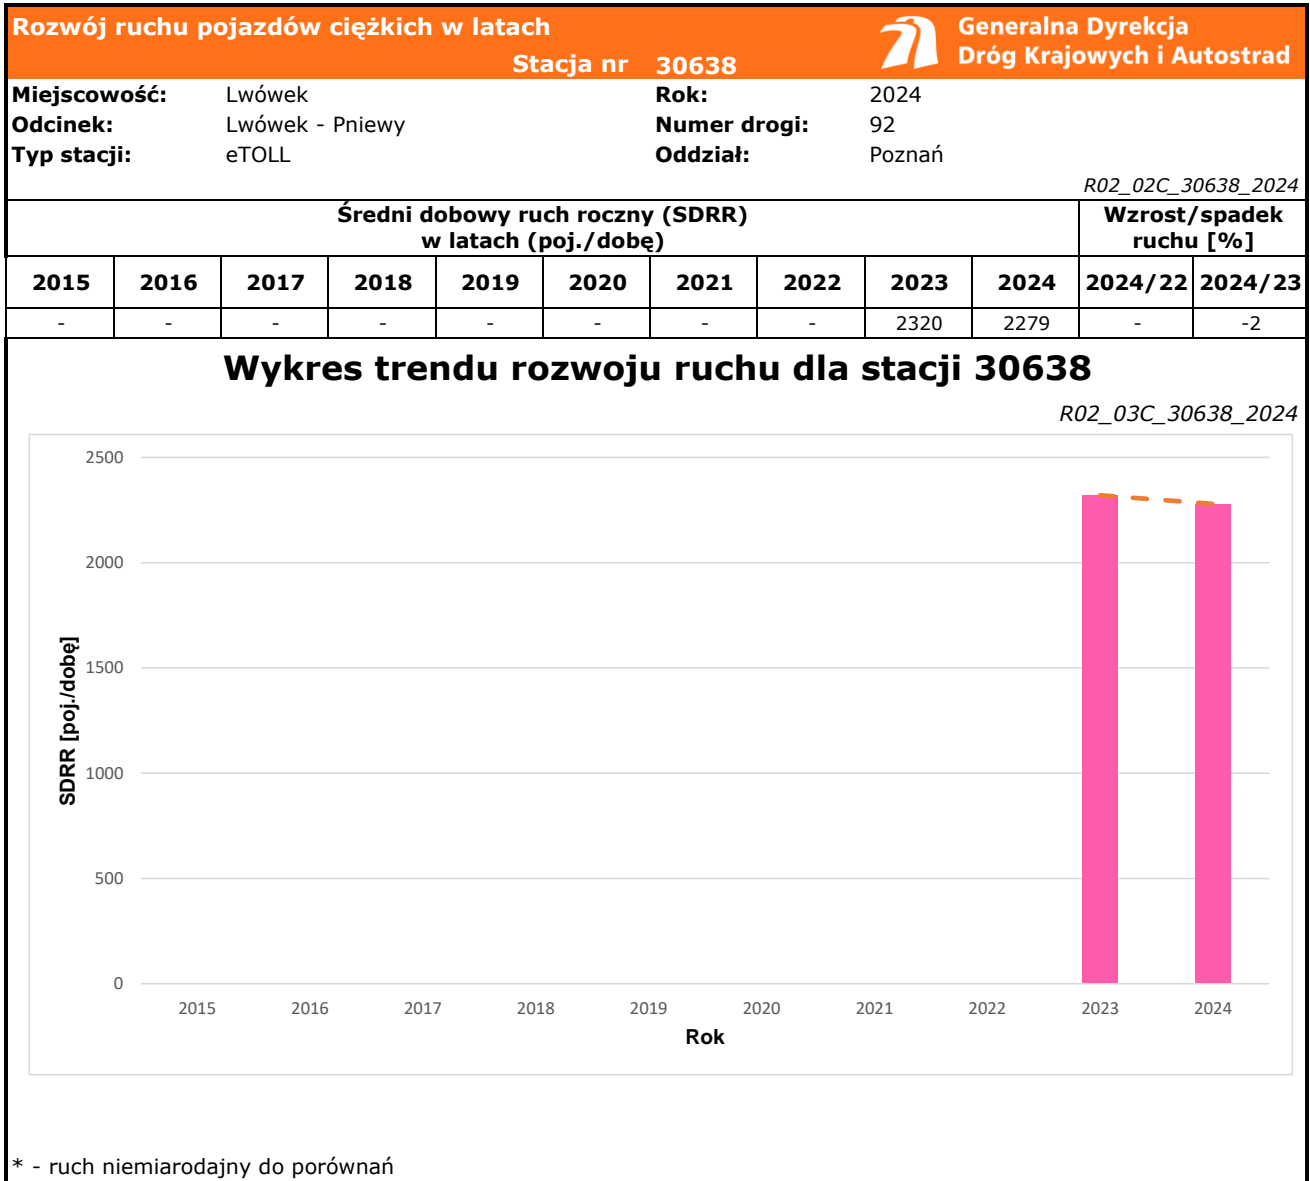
Rozwój ruchu pojazdów ciężkich w latach

Stacja nr 30638

Generalna Dyrekcja Dróg Krajowych i Autostrad

Miejscowość: Lwówek
Odcinek: Lwówek - Pniewy
Typ stacji: eTOLL

Rok: 2024
Numer drogi: 92
Oddział: Poznań

R02_02C_30638_2024

| Średni dobowy ruch roczny (SDRR) w latach (poj./dobę) | | | | | | | | | | Wzrost/spadek ruchu [%] | |
|---|---|---|---|---|---|---|---|---|---|---|---|
| 2015 | 2016 | 2017 | 2018 | 2019 | 2020 | 2021 | 2022 | 2023 | 2024 | 2024/22 | 2024/23 |
| - | - | - | - | - | - | - | - | 2320 | 2279 | - | -2 |

Wykres trendu rozwoju ruchu dla stacji 30638

R02_03C_30638_2024

2500
2000
1500
1000
500
0

SDRR [poj./dobę]

2015 2016 2017 2018 2019 2020 2021 2022 2023 2024

Rok

* - ruch niemiarodajny do porównań